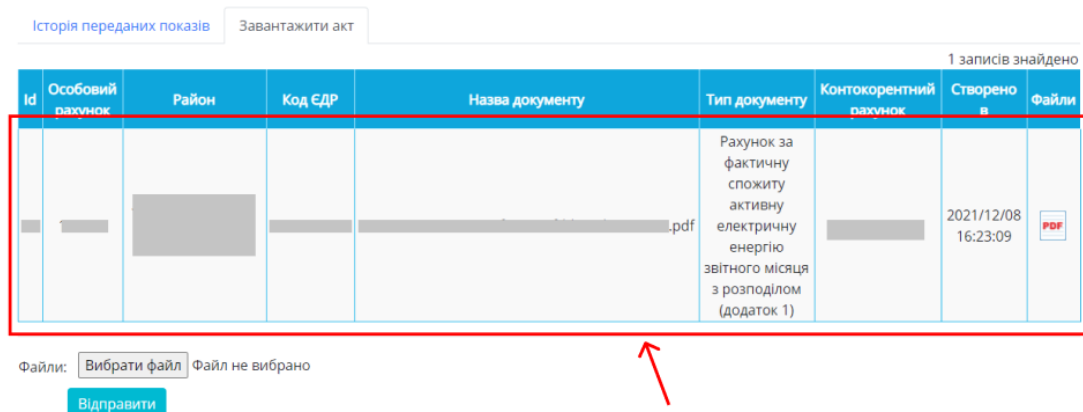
Історія переданих показів | Завантажити акт

1 записів знайдено

| Id | Особовий рахунок | Район | Код ЄДР | Назва документу | Тип документу | Контокорентний рахунок | Створено в | Файли |
|---|---|---|---|---|---|---|---|---|
| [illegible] | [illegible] | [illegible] | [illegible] | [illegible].pdf | Рахунок за фактичну спожиту активну електричну енергію звітного місяця з розподілом (додаток 1) | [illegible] | 2021/12/08 16:23:09 | PDF |

Файли: Вибрати файл Файл не вибрано

Відправити